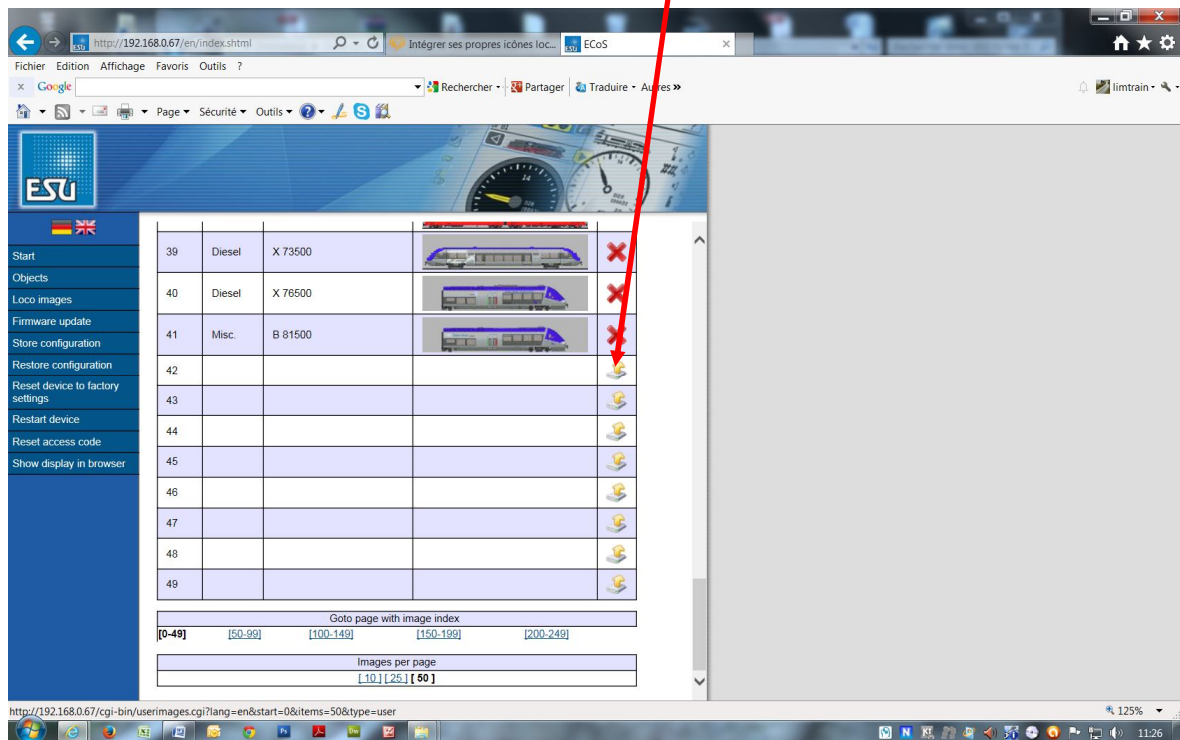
http://192.168.0.67/en/index.shtml
Intégrer ses propres icônes loc...
ECoS

Fichier Edition Affichage Favoris Outils ?

Google
Rechercher
Partager
Traduire
Autres »
limtrain

Page Sécurité Outils

ESU

Start
Objects
Loco images
Firmware update
Store configuration
Restore configuration
Reset device to factory settings
Restart device
Reset access code
Show display in browser

| | | | | |
|---|---|---|---|---|
| 39 | Diesel | X 73500 | | |
| 40 | Diesel | X 76500 | | |
| 41 | Misc. | B 81500 | | |
| 42 | | | | |
| 43 | | | | |
| 44 | | | | |
| 45 | | | | |
| 46 | | | | |
| 47 | | | | |
| 48 | | | | |
| 49 | | | | |

Goto page with image index
[0-49] [50-99] [100-149] [150-199] [200-249]

Images per page
[ 10 ] [ 25 ] [ 50 ]

http://192.168.0.67/cgi-bin/userimages.cgi?lang=en&start=0&items=50&type=user

125%

11:26